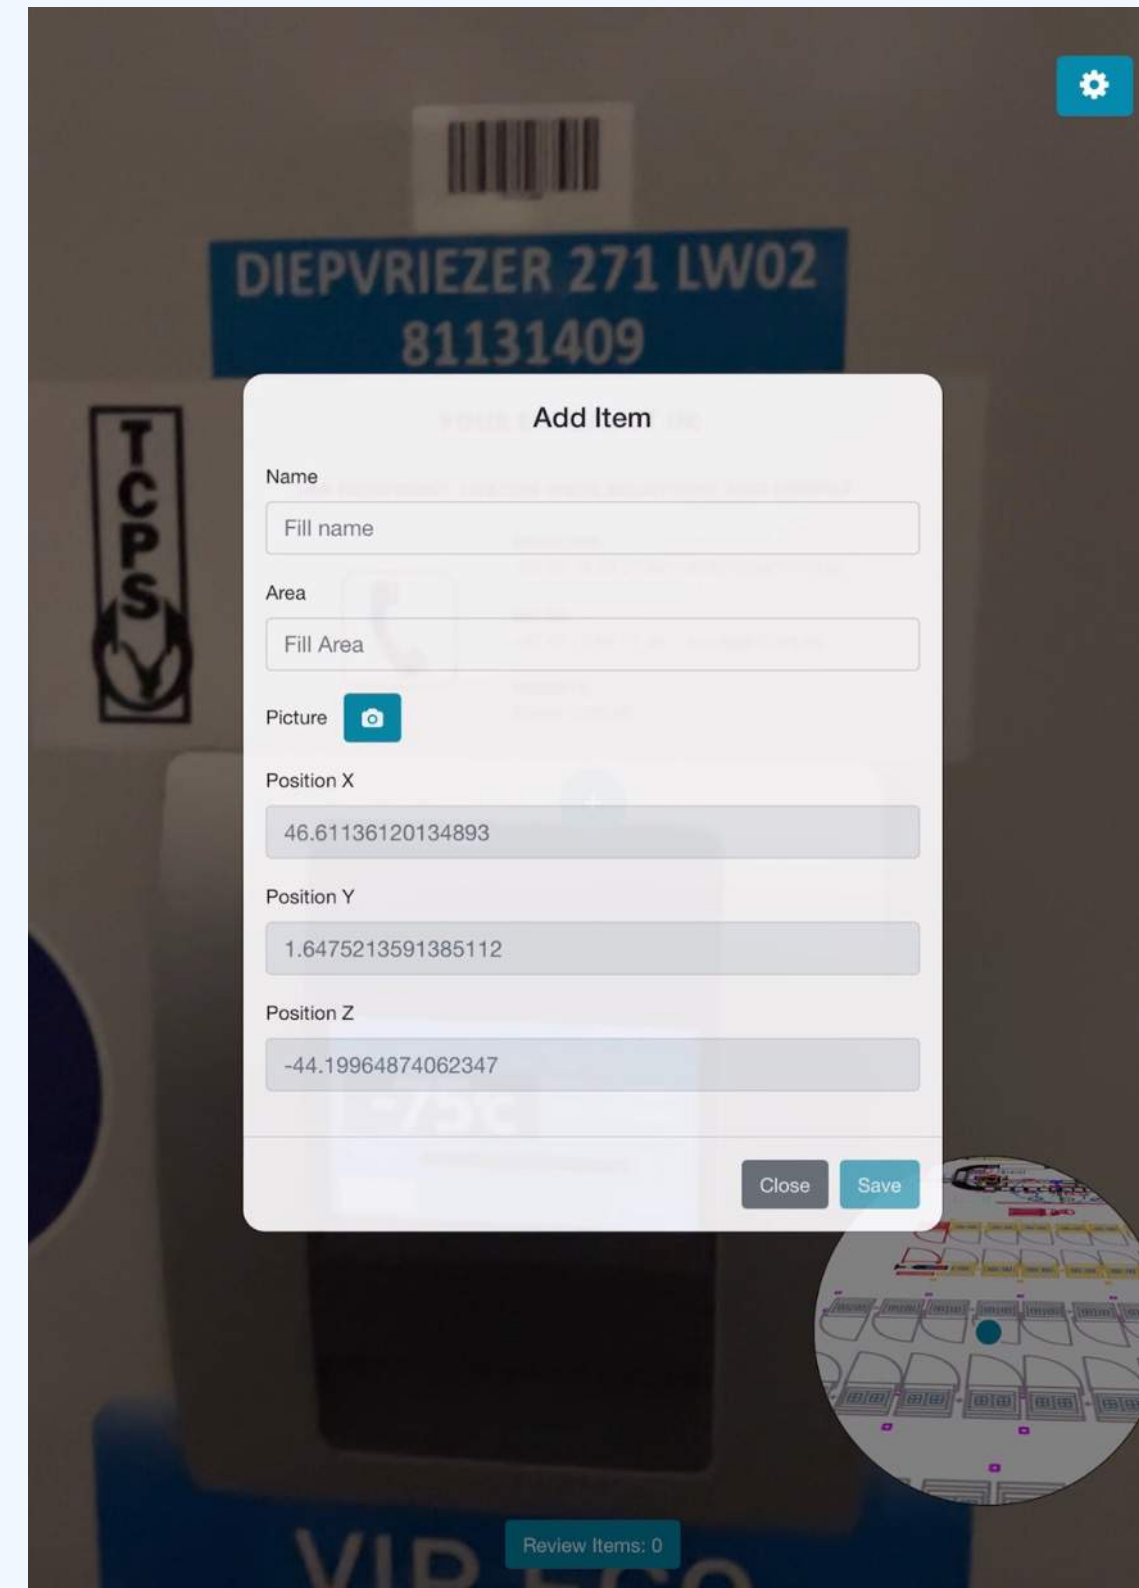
DIEPVRIEZER 271 LW02
81131409

TCPS

Add Item

Name

Fill name

Area

Fill Area

Picture

Position X

46.61136120134893

Position Y

1.6475213591385112

Position Z

-44.19964874062347

Close

Save

Review Items: 0

VIP